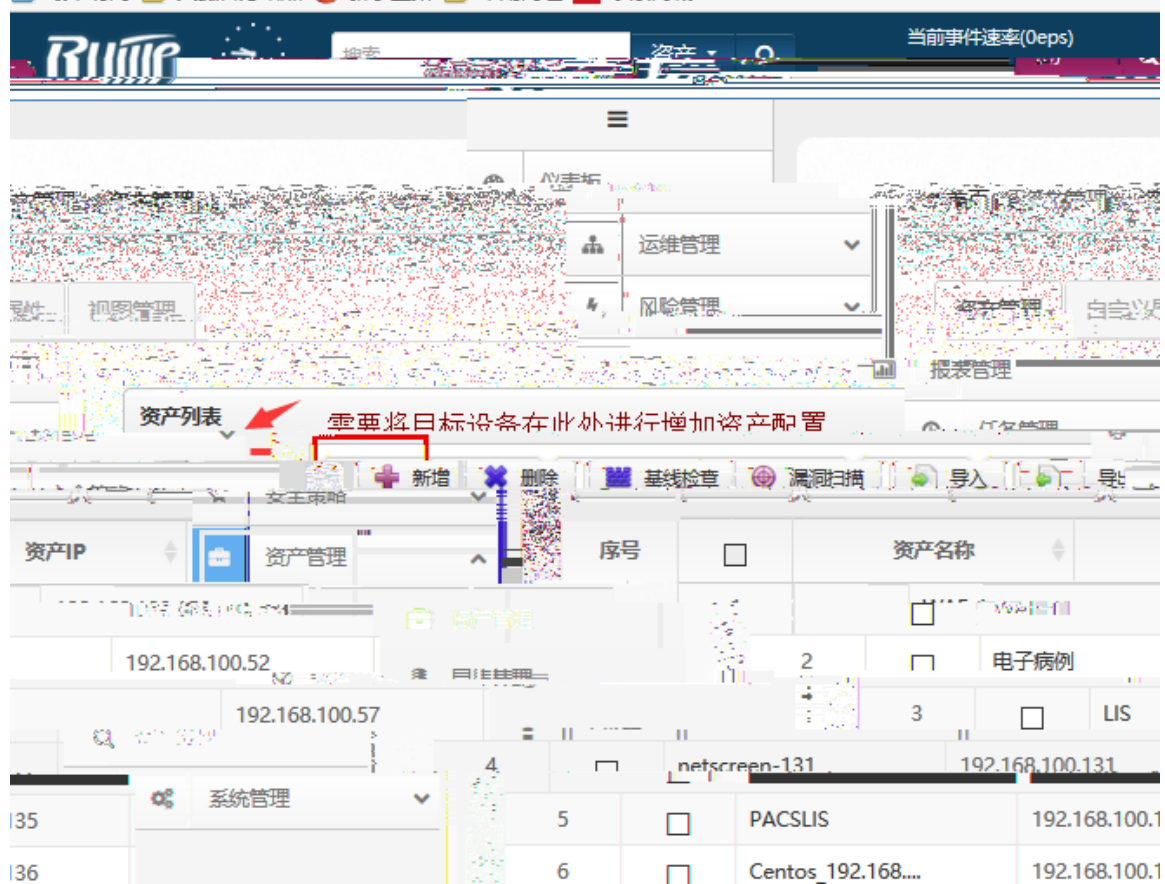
Ruijie

搜索

资产

当前事件速率(0eps)

仪表板

运维管理

风险管理

视图管理

资产管理

自定义

报表管理

资产列表

需要将目标设备在此处进行增加资产配置

任务管理

新增

删除

基线检查

漏洞扫描

导入

导出

安全策略

资产IP

资产管理

序号

资产名称

192.168.100.52

2

电子病例

192.168.100.57

3

LIS

4

netscreen-131

192.168.100.131

系统管理

135

5

PACSLIS

192.168.100.1

136

6

Centos_192.168....

192.168.100.1